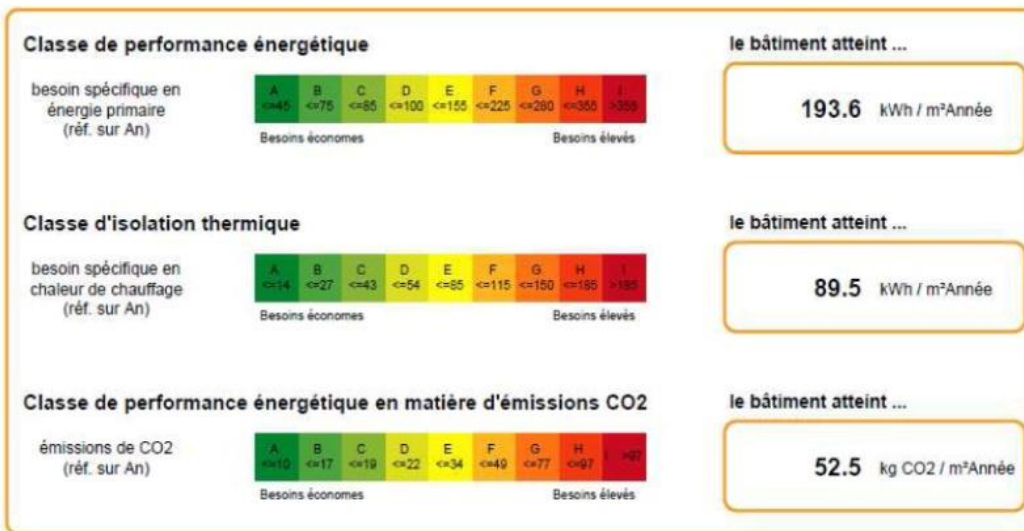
Classe de performance énergétique

besoin spécifique en énergie primaire (réf. sur An)

| A <=45 | B <=75 | C <=85 | D <=100 | E <=155 | F <=225 | G <=280 | H <=355 | I >355 |
|---|---|---|---|---|---|---|---|---|

Besoins économes Besoins élevés

le bâtiment atteint ...

193.6 kWh / m²Année

Classe d'isolation thermique

besoin spécifique en chaleur de chauffage (réf. sur An)

| A <=14 | B <=27 | C <=43 | D <=54 | E <=85 | F <=115 | G <=150 | H <=185 | I >185 |
|---|---|---|---|---|---|---|---|---|

Besoins économes Besoins élevés

le bâtiment atteint ...

89.5 kWh / m²Année

Classe de performance énergétique en matière d'émissions CO2

émissions de CO2 (réf. sur An)

| A <=10 | B <=17 | C <=19 | D <=22 | E <=34 | F <=49 | G <=77 | H <=97 | I >97 |
|---|---|---|---|---|---|---|---|---|

Besoins économes Besoins élevés

le bâtiment atteint ...

52.5 kg CO2 / m²Année